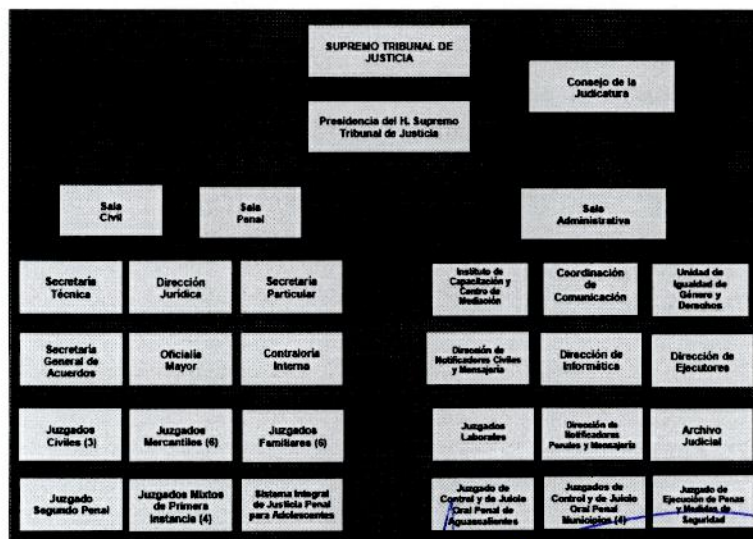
SUPREMO TRIBUNAL DE JUSTICIA

Consejo de la Judicatura

Presidencia del H. Supremo Tribunal de Justicia

Sala Civil

Sala Penal

Sala Administrativa

Secretaría Técnica

Dirección Jurídica

Secretaría Particular

Instituto de Capacitación y Centro de Mediación

Coordinación de Comunicación

Unidad de Igualdad de Género y Derechos

Secretaría General de Acuerdos

Oficialía Mayor

Contraloría Interna

Dirección de Notificadores Civiles y Mensajería

Dirección de Informática

Dirección de Ejecutores

Juzgados Civiles (3)

Juzgados Mercantiles (6)

Juzgados Familiares (6)

Juzgados Laborales

Dirección de Notificadores Penales y Mensajería

Archivo Judicial

Juzgado Segundo Penal

Juzgados Mixtos de Primera Instancia (4)

Sistema Integral de Justicia Penal para Adolescentes

Juzgado de Control y de Juicio Oral Penal de Aguascalientes

Juzgados de Control y de Juicio Oral Penal Municipios (4)

Juzgado de Ejecución de Penas y Medidas de Seguridad